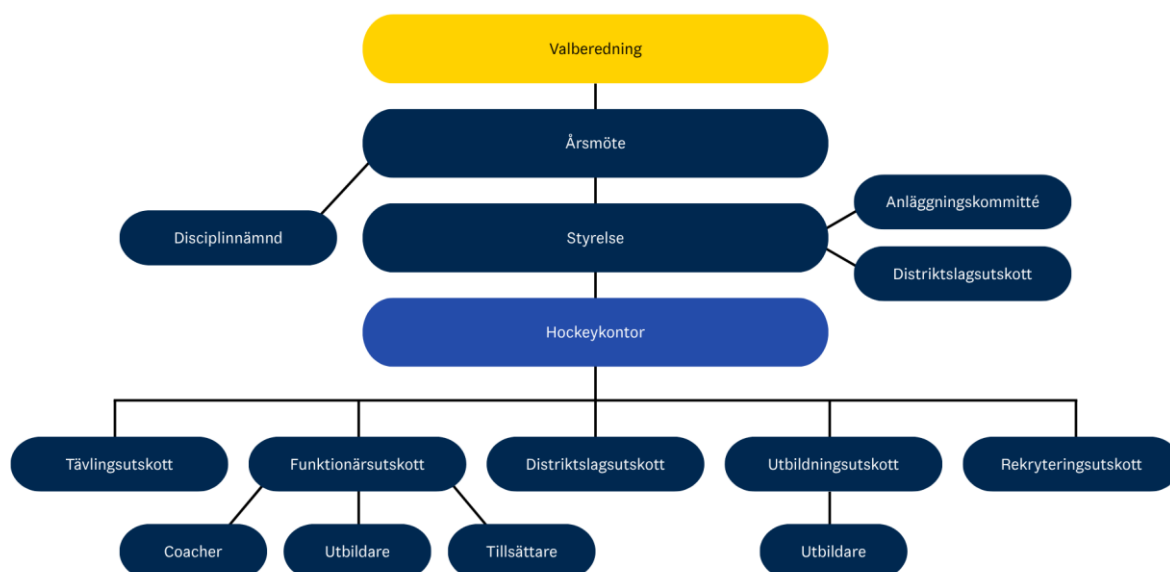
Valberedning

Årsmöte

Disciplinnämnd

Styrelse

Anläggningskommitté

Distriktslagsutskott

Hockeykontor

Tävlingsutskott

Funktionärsutskott

Distriktslagsutskott

Utbildningsutskott

Rekryteringsutskott

Coacher

Utbildare

Tillsättare

Utbildare